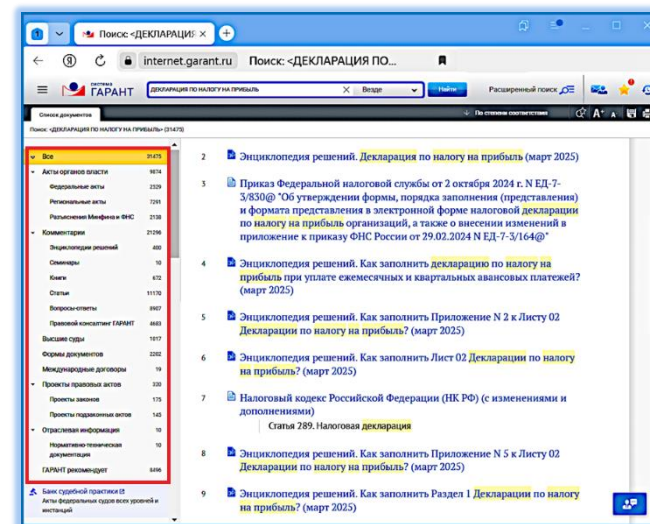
1 Поиск: <ДЕКЛАРАЦИЯ

internet.garant.ru Поиск: <ДЕКЛАРАЦИЯ ПО...

СИСТЕМА ГАРАНТ

ДЕКЛАРАЦИЯ ПО НАЛОГУ НА ПРИБЫЛЬ Везде Найти Расширенный поиск

Список документов

По степени соответствия

Поиск: «ДЕКЛАРАЦИЯ ПО НАЛОГУ НА ПРИБЫЛЬ» (31475)

| | |
|---|---|
| Все | 31475 |
| Акты органов власти | 9874 |
| Федеральные акты | 2329 |
| Региональные акты | 7261 |
| Разъяснения Минфина и ФНС | 2138 |
| Комментарии | 21290 |
| Энциклопедии решений | 400 |
| Семинары | 10 |
| Книги | 672 |
| Статьи | 11170 |
| Вопросы-ответы | 6907 |
| Правовой консалтинг ГАРАНТ | 4683 |
| Высшие суды | 1817 |
| Формы документов | 2202 |
| Международные договоры | 19 |
| Проекты правовых актов | 320 |
| Проекты законов | 175 |
| Проекты подзаконных актов | 145 |
| Отраслевая информация | 10 |
| Нормативно-техническая документация | 10 |
| ГАРАНТ рекомендует | 8496 |

Банк судебной практики
Акты федеральных судов всех уровней и инстанций

2 Энциклопедия решений. Декларация по налогу на прибыль (март 2025)

3 Приказ Федеральной налоговой службы от 2 октября 2024 г. N ЕД-7-3/830@ "Об утверждении формы, порядка заполнения (представления) и формата представления в электронной форме налоговой декларации по налогу на прибыль организаций, а также о внесении изменений в приложение к приказу ФНС России от 29.02.2024 N ЕД-7-3/164@"

4 Энциклопедия решений. Как заполнить декларацию по налогу на прибыль при уплате ежемесячных и квартальных авансовых платежей? (март 2025)

5 Энциклопедия решений. Как заполнить Приложение N 2 к Листу 02 Декларации по налогу на прибыль? (март 2025)

6 Энциклопедия решений. Как заполнить Лист 02 Декларации по налогу на прибыль? (март 2025)

7 Налоговый кодекс Российской Федерации (НК РФ) (с изменениями и дополнениями)
Статья 289. Налоговая декларация

8 Энциклопедия решений. Как заполнить Приложение N 5 к Листу 02 Декларации по налогу на прибыль? (март 2025)

9 Энциклопедия решений. Как заполнить Раздел 1 Декларации по налогу на прибыль? (март 2025)